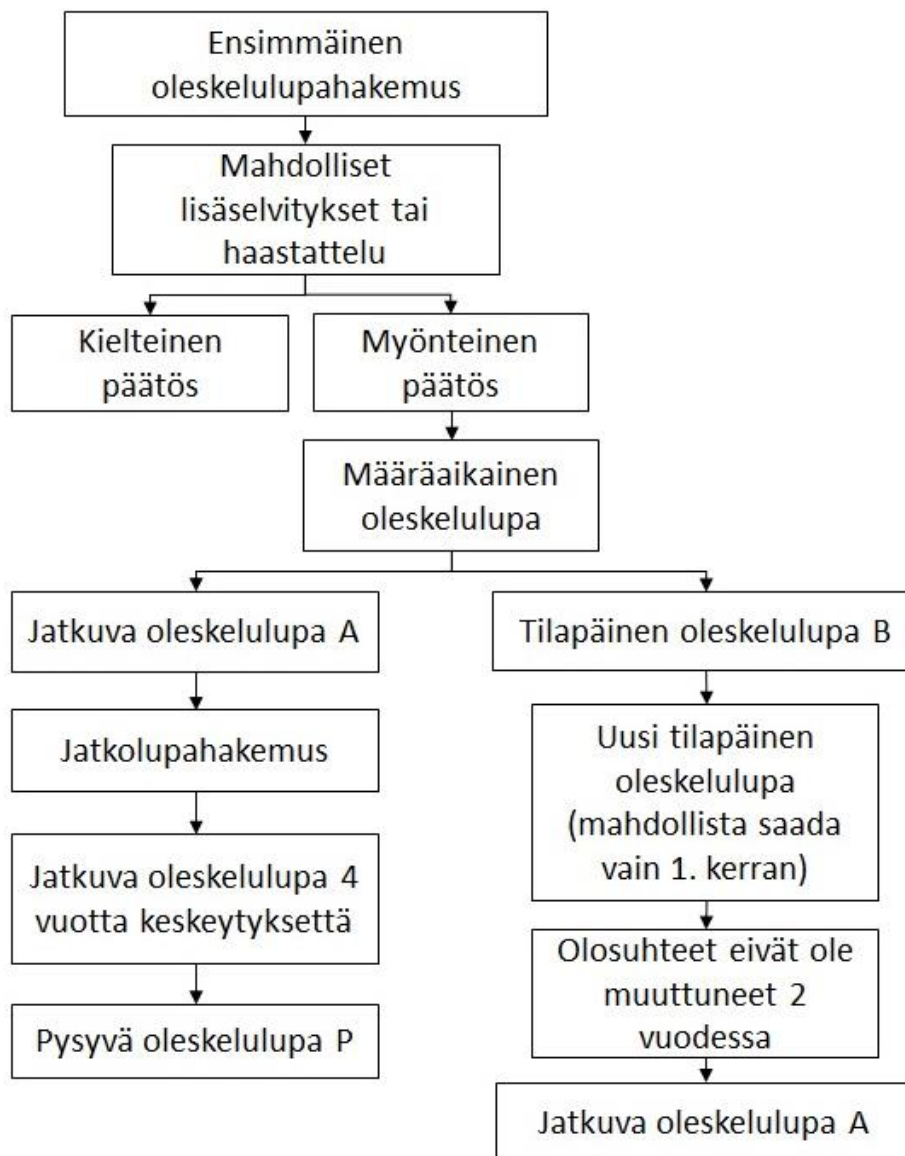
Ensimmäinen oleskelulupahakemus

Mahdolliset lisäselvitykset tai haastattelu

Kielteinen päätös

Myönteinen päätös

Määräaikainen oleskelulupa

Jatkuva oleskelulupa A

Jatkolupahakemus

Jatkuva oleskelulupa 4 vuotta keskeytyksettä

Pysyvä oleskelulupa P

Tilapäinen oleskelulupa B

Uusi tilapäinen oleskelulupa (mahdollista saada vain 1. kerran)

Olosuhteet eivät ole muuttuneet 2 vuodessa

Jatkuva oleskelulupa A